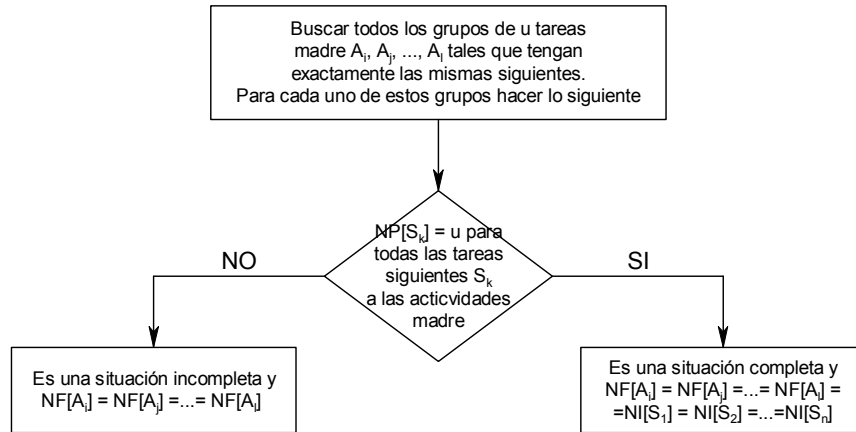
Buscar todos los grupos de u tareas madre $A_i$, $A_j$, ..., $A_l$ tales que tengan exactamente las mismas siguientes. Para cada uno de estos grupos hacer lo siguiente

$NP[S_k]$ = u para todas las tareas siguientes $S_k$ a las acticvidades madre

NO

SI

Es una situación incompleta y $NF[A_i] = NF[A_j] =...= NF[A_l]$

Es una situación completa y $NF[A_i] = NF[A_j] =...= NF[A_l] =$ $=NI[S_1] = NI[S_2] =...=NI[S_n]$